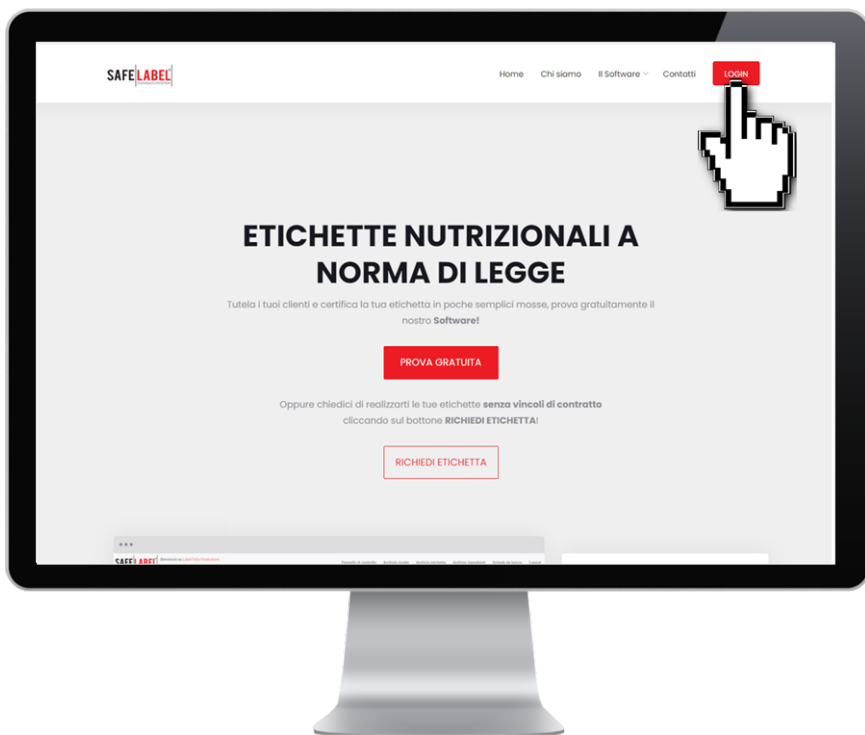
SAFE LABEL

Home Chi siamo Il Software Contatti LOGIN

ETICHETTE NUTRIZIONALI A NORMA DI LEGGE

Tutela i tuoi clienti e certifica la tua etichetta in poche semplici mosse, prova gratuitamente il nostro **Software!**

PROVA GRATUITA

Oppure chiedici di realizzarti le tue etichette **senza vincoli di contratto** cliccando sul bottone **RICHIEDI ETICHETTA**!

RICHIEDI ETICHETTA

SAFE LABEL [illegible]